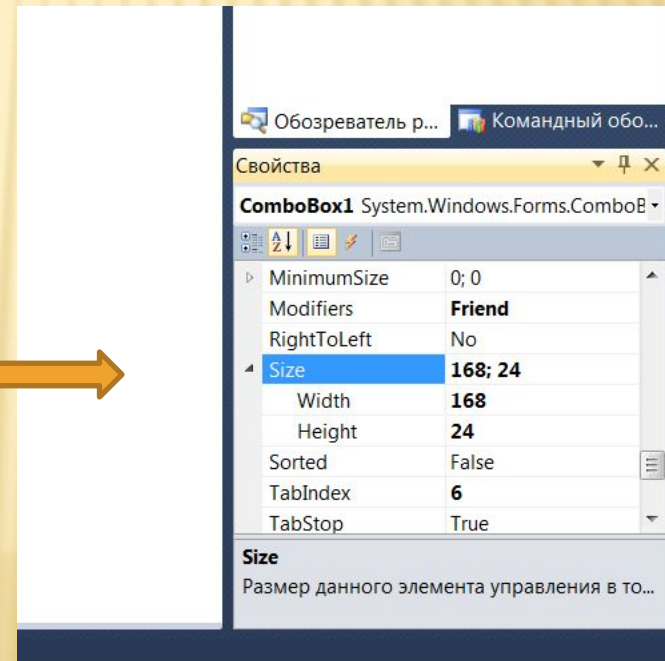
Обозреватель р... Командный обо...

Свойства

ComboBox1 System.Windows.Forms.ComboB

| | |
|---|---|
| MinimumSize | 0; 0 |
| Modifiers | Friend |
| RightToLeft | No |
| Size | 168; 24 |
| Width | 168 |
| Height | 24 |
| Sorted | False |
| TabIndex | 6 |
| TabStop | True |

Size

Размер данного элемента управления в то...